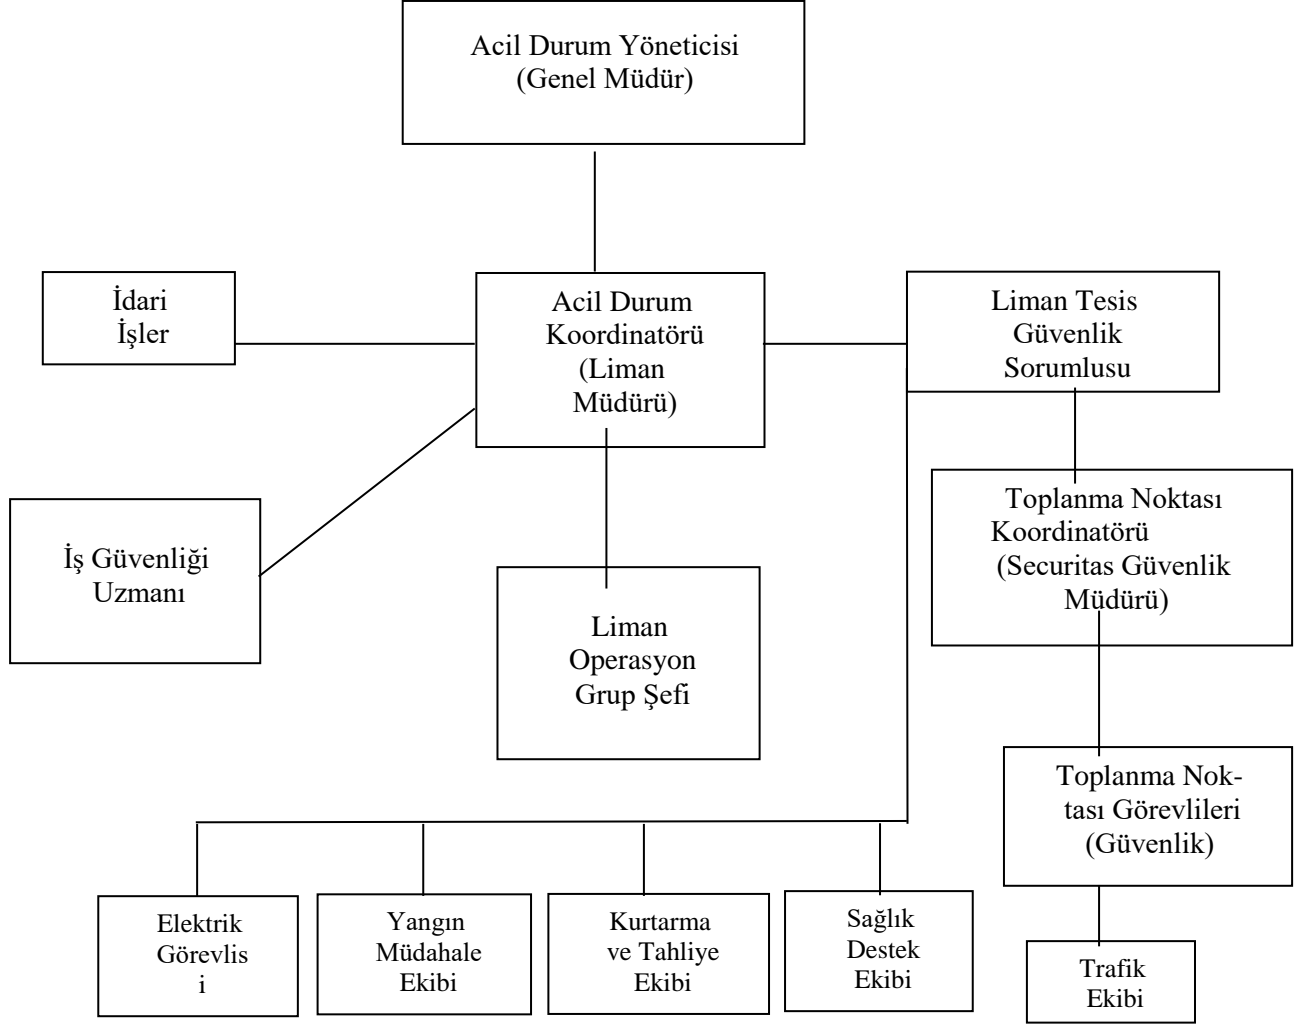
Acil Durum Yöneticisi
(Genel Müdür)

İdari
İşler

Acil Durum
Koordinatörü
(Liman
Müdürü)

Liman Tesis
Güvenlik
Sorumlusu

İş Güvenliği
Uzmanı

Liman
Operasyon
Grup Şefi

Toplanma Noktası
Koordinatörü
(Securitas Güvenlik
Müdürü)

Toplanma Noktası Görevlileri
(Güvenlik)

Elektrik
Görevlis
i

Yangın
Müdahale
Ekibi

Kurtarma
ve Tahliye
Ekibi

Sağlık
Destek
Ekibi

Trafik
Ekibi